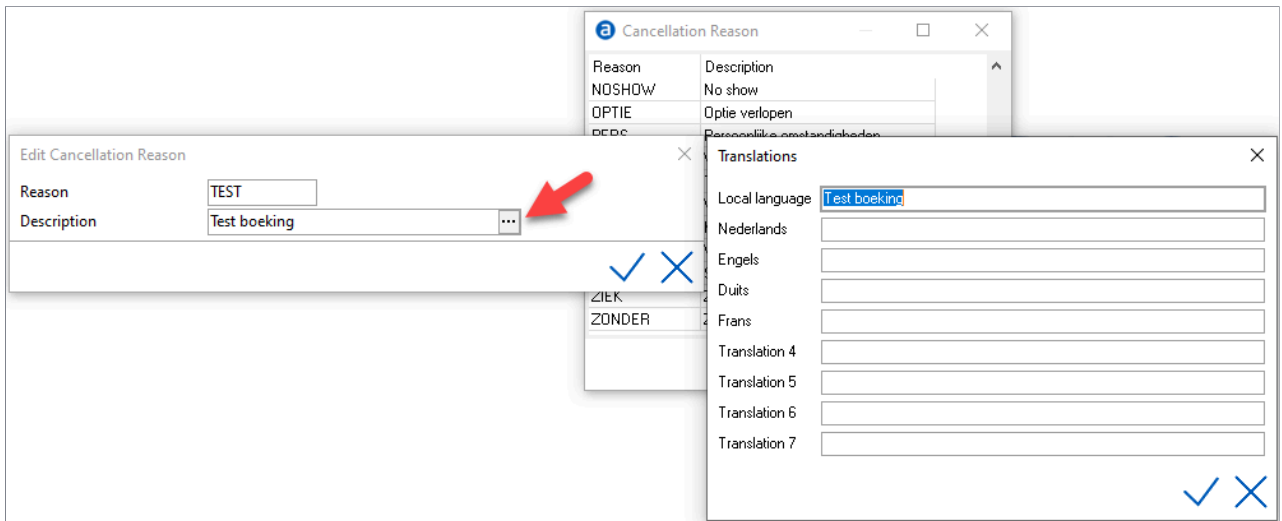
Cancellation Reason

| Reason | Description |
|---|---|
| NOSHOW | No show |
| OPTIE | Optie verlopen |
| PERS | Persoonlijke omstandigheden |
| ZIEK | Z |
| ZONDER | Z |

Edit Cancellation Reason

Reason TEST

Description Test boeking ...

Translations

Local language Test boeking

Nederlands

Engels

Duits

Frans

Translation 4

Translation 5

Translation 6

Translation 7